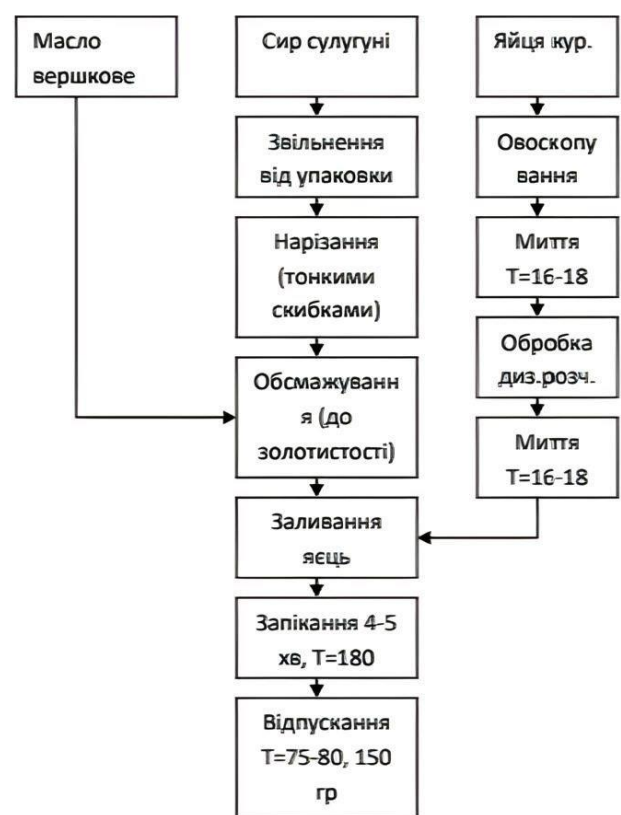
Масло вершкове

Сир сулугуні

Звільнення від упаковки

Нарізання (тонкими скибками)

Обсмажуванн я (до золотистості)

Яйця кур.

Овоскопу вання

Миття Т=16-18

Обробка диз.розч.

Миття Т=16-18

Заливання яєць

Запікання 4-5 хв, Т=180

Відпускання Т=75-80, 150 гр